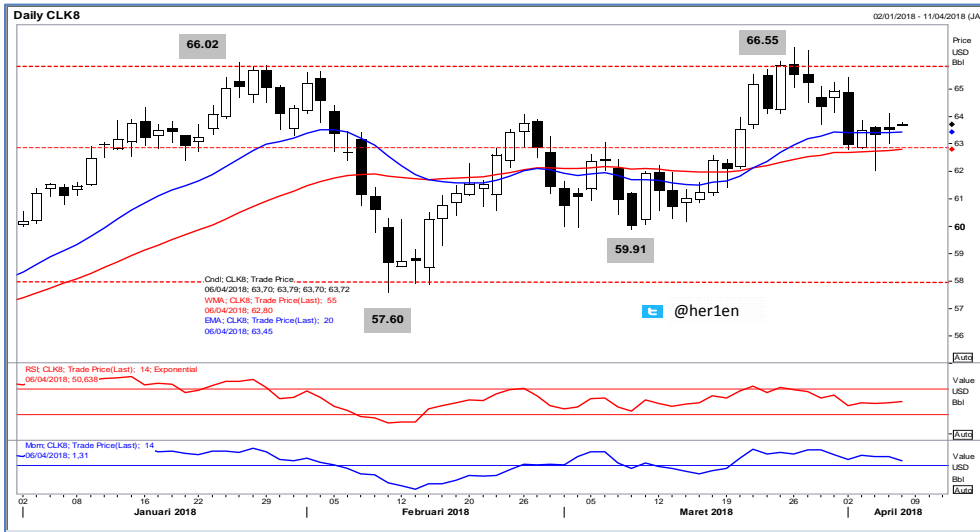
Daily CLK8

02/01/2018 - 11/04/2018 (JA

Price
USD
Bbl

66.02

66.55

65
64
63
62
61
60
59
58
57
56

59.91

Cndl; CLK8; Trade Price
06/04/2018; 63,70; 63,79; 63,70; 63,72
WMA; CLK8; Trade Price(Last); 55
06/04/2018; 62,80
EMA; CLK8; Trade Price(Last); 20
06/04/2018; 63,45

57.60

@her1en

Auto

RSI; CLK8; Trade Price(Last); 14; Exponential
06/04/2018; 50,638

Value
USD
Bbl

Auto

Mom; CLK8; Trade Price(Last); 14
06/04/2018; 1,31

Value
USD
Bbl

Auto

02 08 16 22 29 05 12 20 26 05 12 19 26 02 09

Januari 2018 Februari 2018 Maret 2018 April 2018